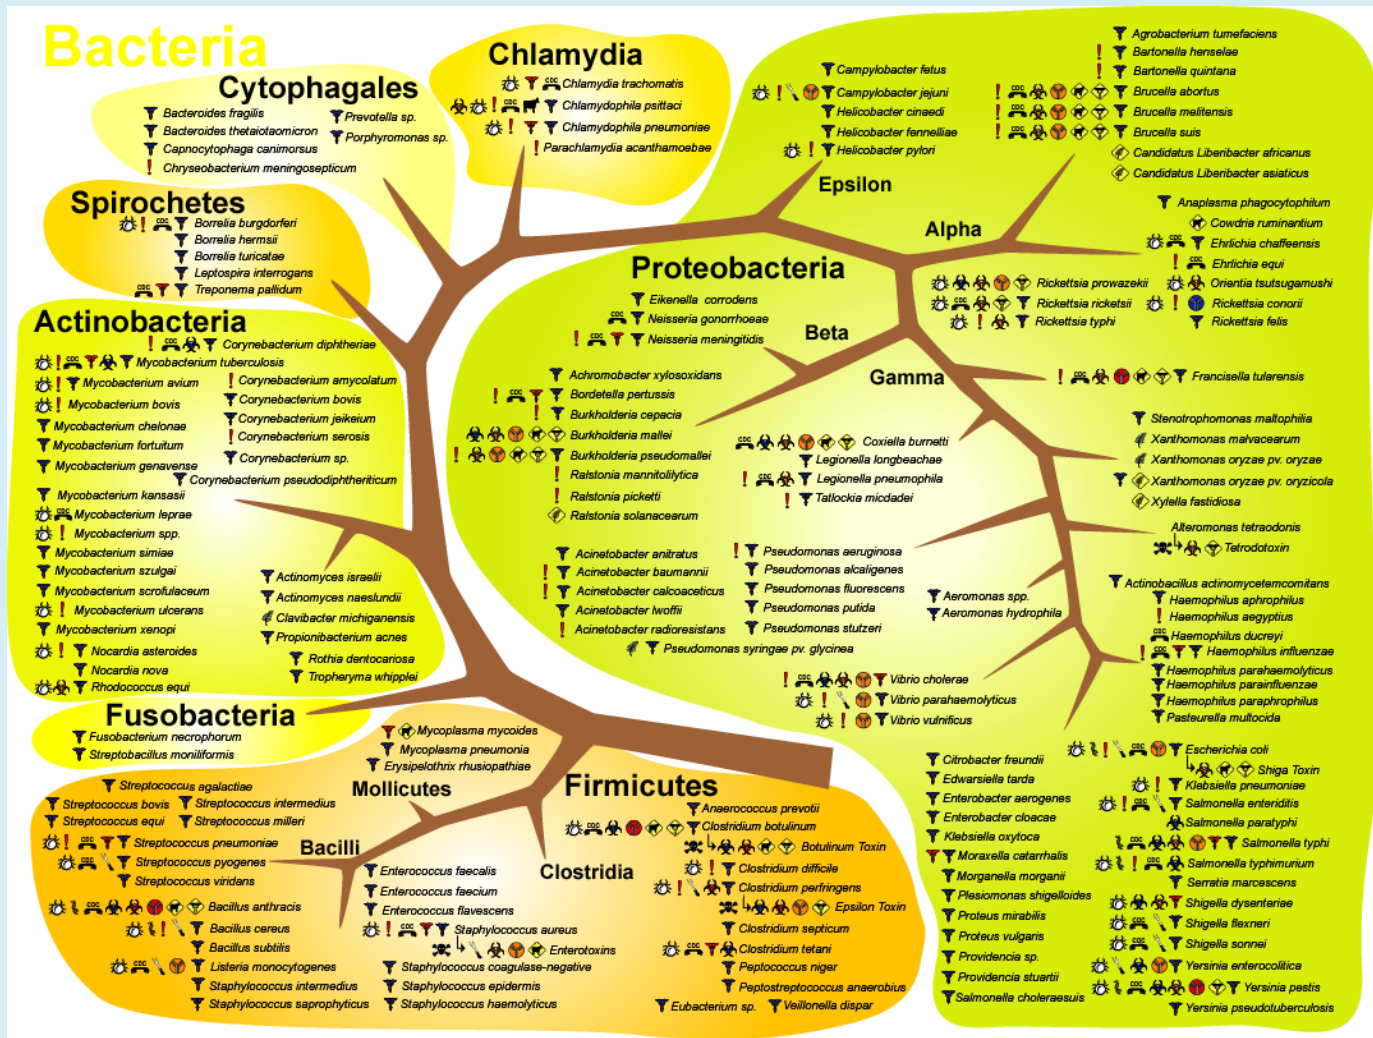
Bacteria

Cytophagales
Bacteroides fragilis
Bacteroides thetaiotaomicron
Capnocytophaga canimorsus
Chryseobacterium meningosepticum
Prevotella sp.
Porphyromonas sp.

Chlamydia
Chlamydia trachomatis
Chlamydophila psittaci
Chlamydophila pneumoniae
Parachlamydia acanthamoebae

Spirochetes
Borrelia burgdorferi
Borrelia hermsii
Borrelia turicatae
Leptospira interrogans
Treponema pallidum

Actinobacteria
Corynebacterium diphtheriae
Mycobacterium tuberculosis
Mycobacterium avium
Mycobacterium bovis
Mycobacterium chelonae
Mycobacterium fortuitum
Mycobacterium genavense
Corynebacterium amycolatum
Corynebacterium bovis
Corynebacterium jeikeium
Corynebacterium serosis
Corynebacterium sp.
Corynebacterium pseudodiphtheriticum
Mycobacterium kansasii
Mycobacterium leprae
Mycobacterium spp.
Mycobacterium simiae
Mycobacterium szulgai
Mycobacterium scrofulaceum
Mycobacterium ulcerans
Mycobacterium xenopi
Nocardia asteroides
Nocardia nova
Rhodococcus equi
Actinomyces israelii
Actinomyces naeslundii
Clavibacter michiganensis
Propionibacterium acnes
Rothia dentocariosa
Tropheryma whipplei

Fusobacteria
Fusobacterium necrophorum
Streptobacillus moniliformis

Mycoplasma mycoides
Mycoplasma pneumonia
Erysipelothrix rhusiopathiae
Mollicutes

Streptococcus agalactiae
Streptococcus bovis
Streptococcus equi
Streptococcus intermedius
Streptococcus milleri
Streptococcus pneumoniae
Streptococcus pyogenes
Streptococcus viridans
Bacilli
Bacillus anthracis
Bacillus cereus
Bacillus subtilis
Listeria monocytogenes
Staphylococcus intermedius
Staphylococcus saprophyticus
Enterococcus faecalis
Enterococcus faecium
Enterococcus flavescens
Staphylococcus aureus
Enterotoxins
Staphylococcus coagulase-negative
Staphylococcus epidermis
Staphylococcus haemolyticus

Firmicutes
Clostridia
Anaerococcus prevotii
Clostridium botulinum
Botulinum Toxin
Clostridium difficile
Clostridium perfringens
Epsilon Toxin
Clostridium septicum
Clostridium tetani
Peptococcus niger
Peptostreptococcus anaerobius
Eubacterium sp.
Veillonella dispar

Campylobacter fetus
Campylobacter jejuni
Helicobacter cinaedi
Helicobacter fennelliae
Helicobacter pylori
Epsilon

Agrobacterium tumefaciens
Bartonella henselae
Bartonella quintana
Brucella abortus
Brucella melitensis
Brucella suis
Candidatus Liberibacter africanus
Candidatus Liberibacter asiaticus
Alpha
Anaplasma phagocytophilum
Cowdria ruminantium
Ehrlichia chaffeensis
Ehrlichia equi
Orientia tsutsugamushi
Rickettsia prowazekii
Rickettsia rickettsii
Rickettsia typhi
Rickettsia conorii
Rickettsia felis

Proteobacteria
Eikenella corrodens
Neisseria gonorrhoeae
Neisseria meningitidis
Beta
Gamma
Achromobacter xylosoxidans
Bordetella pertussis
Burkholderia cepacia
Burkholderia mallei
Burkholderia pseudomallei
Ralstonia mannitolilytica
Ralstonia picketti
Ralstonia solanacearum
Francisella tularensis
Stenotrophomonas maltophilia
Xanthomonas malvacearum
Xanthomonas oryzae pv. oryzae
Xanthomonas oryzae pv. oryzicola
Xylella fastidiosa
Coxiella burnetti
Legionella longbeachae
Legionella pneumophila
Tatlockia micdadei
Alteromonas tetraodonis
Tetrodotoxin
Acinetobacter anitratus
Acinetobacter baumannii
Acinetobacter calcoaceticus
Acinetobacter lwoffii
Acinetobacter radioresistans
Pseudomonas aeruginosa
Pseudomonas alcaligenes
Pseudomonas fluorescens
Pseudomonas putida
Pseudomonas stutzeri
Pseudomonas syringae pv. glycinea
Aeromonas spp.
Aeromonas hydrophila
Actinobacillus actinomycetemcomitans
Haemophilus aphrophilus
Haemophilus aegyptius
Haemophilus ducreyi
Haemophilus influenzae
Haemophilus parahaemolyticus
Haemophilus parainfluenzae
Haemophilus paraphrophilus
Pasteurella multocida
Vibrio cholerae
Vibrio parahaemolyticus
Vibrio vulnificus
Citrobacter freundii
Edwarsiella tarda
Enterobacter aerogenes
Enterobacter cloacae
Klebsiella oxytoca
Moraxella catarrhalis
Morganella morganii
Plesiomonas shigelloides
Proteus mirabilis
Proteus vulgaris
Providencia sp.
Providencia stuartii
Salmonella choleraesuis
Escherichia coli
Shiga Toxin
Klebsiella pneumoniae
Salmonella enteriditis
Salmonella paratyphi
Salmonella typhi
Salmonella typhimurium
Serratia marcescens
Shigella dysenteriae
Shigella flexneri
Shigella sonnei
Yersinia enterocolitica
Yersinia pestis
Yersinia pseudotuberculosis